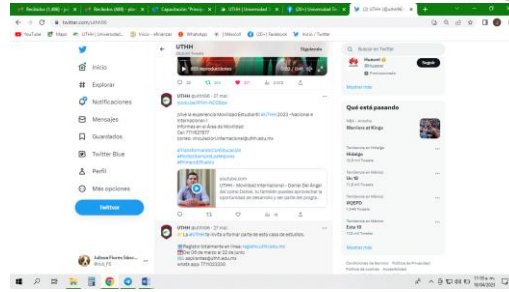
Recibidos (646) - pro | Recibidos (468) - pro | Capacitación "Princip | UTHH | Universidad T | (20+) Universidad Te | (2) UTHH (@uthhi) | +

twitter.com/uthhl

YouTube | Maps | UTHH | Universidad... | Inicio - Aframe | WhatsApp | | Moodle | (20+) Facebook | Inicio / Twitter

UTHH
Tweets
Siguiendo

Inicio
Explorar
Notificaciones
Mensajes
Guardados
Twitter Blue
Perfil
Más opciones

Twittear

Julissa Flores Sánc...
@Jul_FS

UTHH @uthhl · 21 mar.
youtu.be/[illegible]

¡Vive la experiencia Movilidad Estudiantil! #UTHH 2023 -Nacional e Internacional-
Infórmate en el Área de Movilidad
Cel. 7716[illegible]
correo: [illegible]@uthh.edu.mx

#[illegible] #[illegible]

youtube.com
UTHH - Movilidad Internacional - Daniel Del Ángel del Ucrino Daniel, tu también puedes aprovechar la oportunidad de desarrollo y ser parte del progra...

UTHH @uthhl · 21 mar.
La #UTHH te invita a formar parte de esta casa de estudios.

Registro totalmente en línea: registro.uthh.edu.mx
Del 06 de marzo al 22 de junio
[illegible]@uthh.edu.mx
whats app: 7716032050

Buscar en Twitter

Seguir

Mostrar más

Qué está pasando

Mundo · Anoche
Warriors al Kings

Tendencias en Hidalgo
Hidalgo
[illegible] Tweets

Tendencias en México
No 10
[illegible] Tweets

Tendencias en México
POPPO
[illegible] Tweets

Tendencias en México
Esta 19
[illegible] Tweets

Mostrar más

Condiciones de Servicio Política de Privacidad Política de cookies Accesibilidad

11:10 a. m.
16/04/2023